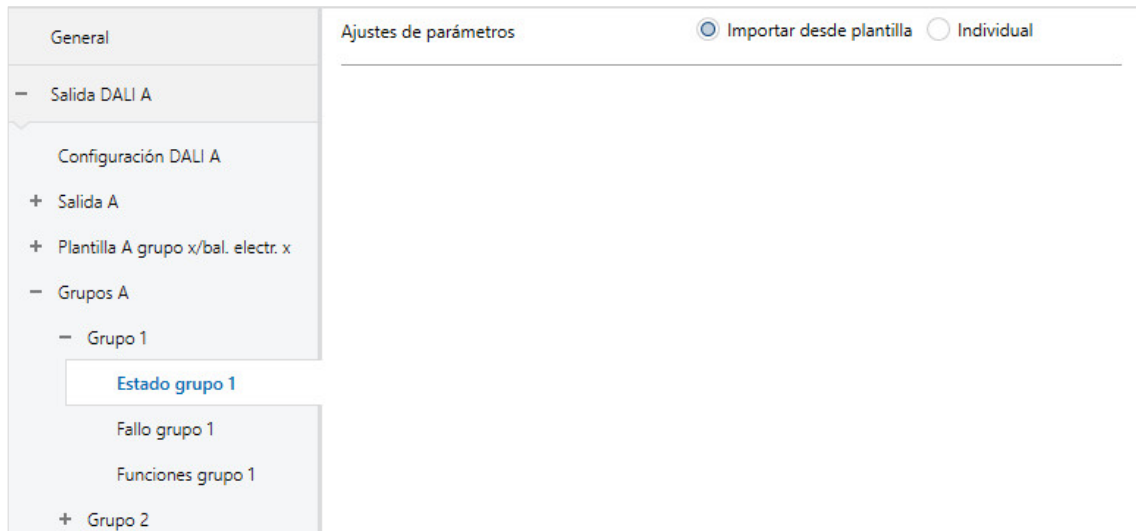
General

− Salida DALI A

Configuración DALI A

+ Salida A

+ Plantilla A grupo x/bal. electr. x

− Grupos A

− Grupo 1

Estado grupo 1

Fallo grupo 1

Funciones grupo 1

+ Grupo 2

Ajustes de parámetros

Importar desde plantilla

Individual